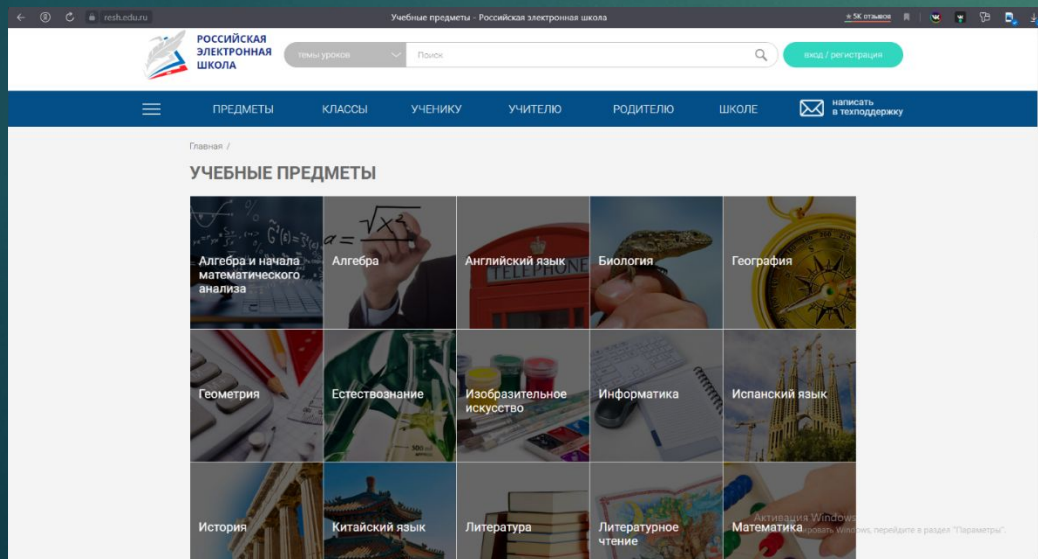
resh.edu.ru

Учебные предметы - Российская электронная школа

5K отзывов

РОССИЙСКАЯ ЭЛЕКТРОННАЯ ШКОЛА

темы уроков

Поиск

вход / регистрация

ПРЕДМЕТЫ КЛАССЫ УЧЕНИКУ УЧИТЕЛЮ РОДИТЕЛЮ ШКОЛЕ

написать в техподдержку

Главная /

УЧЕБНЫЕ ПРЕДМЕТЫ

| Алгебра и начала математического анализа | Алгебра | Английский язык | Биология | География |
|---|---|---|---|---|
| Геометрия | Естествознание | Изобразительное искусство | Информатика | Испанский язык |
| История | Китайский язык | Литература | Литературное чтение | Математика |

Активация Windows
Чтобы активировать Windows, перейдите в раздел "Параметры".